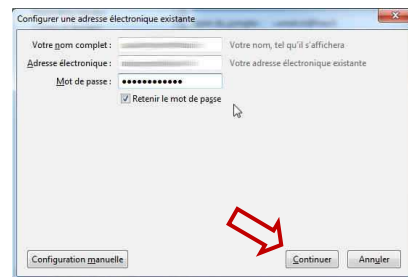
Configurer une adresse électronique existante

Votre nom complet : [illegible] Votre nom, tel qu'il s'affichera

Adresse électronique : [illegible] Votre adresse électronique existante

Mot de passe : ••••••••••••

Retenir le mot de passe

Configuration manuelle

Continuer

Annuler